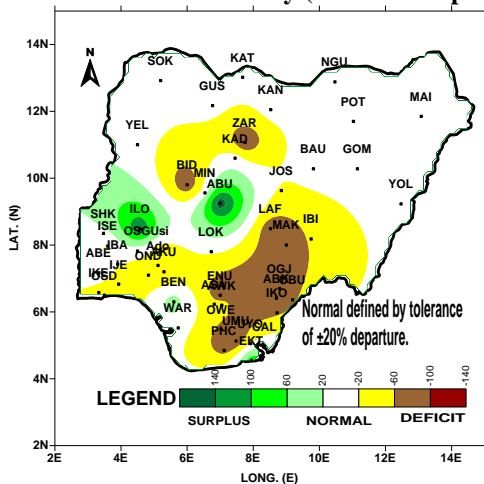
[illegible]

14N
12N
10N
8N
6N
4N
2N

LAT. (N)

N

SOK
KAT
NGU
GUS
KAN
MAI
POT
YEL
ZAR
KAD
BAU
GOM
BID
MIN
JOS
ABU
YOL
SHK
ILO
LAF
IBI
ISE
OSGUsi
LOK
MAK
IBA
Ado
ABE
OND
AKU
IKE
IJE
OSD
BEN
ENU
OGJ
ABK
ASB
AWK
IKO
OBU
OWE
WAR
UMU
PHC
CAL
EKT

Normal defined by tolerance of ±20% departure.

LEGEND
140
100
60
20
-20
-60
-100
-140
SURPLUS
NORMAL
DEFICIT

2E
4E
6E
8E
10E
12E
14E
LONG. (E)